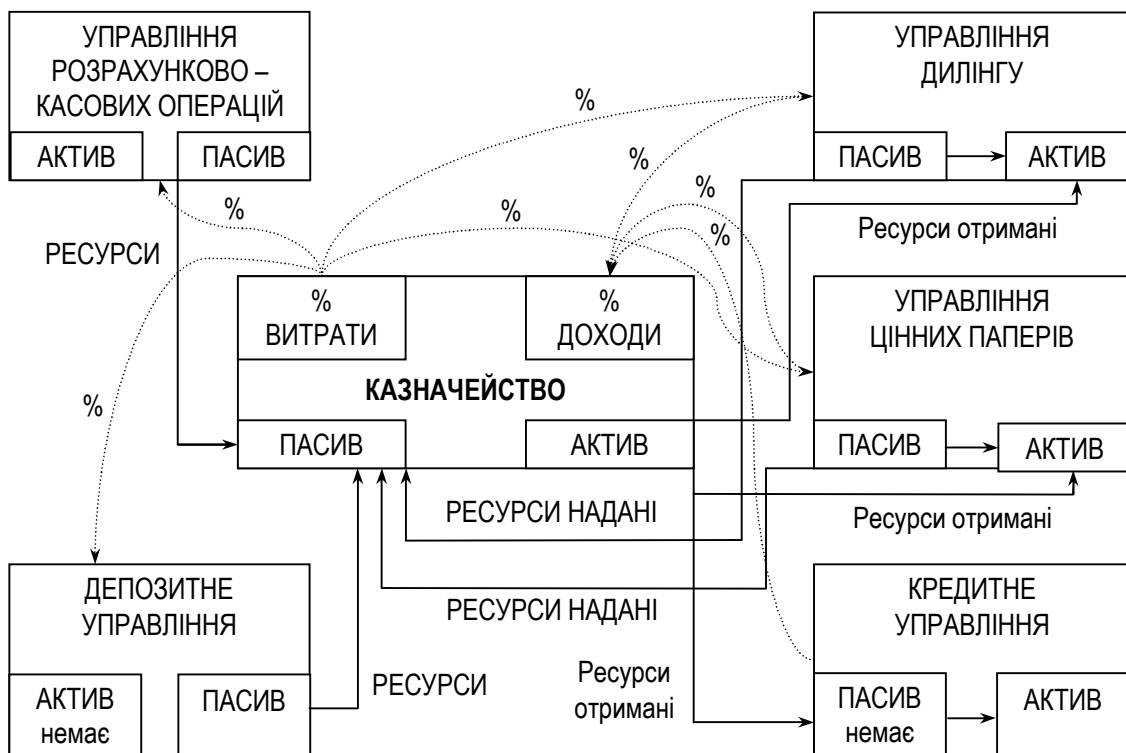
УПРАВЛІННЯ РОЗРАХУНКОВО – КАСОВИХ ОПЕРАЦІЙ

АКТИВ

ПАСИВ

УПРАВЛІННЯ ДИЛИНГУ

ПАСИВ

АКТИВ

%

%

%

%

%

%

Ресурси отримані

РЕСУРСИ

%
ВИТРАТИ

%
ДОХОДИ

КАЗНАЧЕЙСТВО

ПАСИВ

АКТИВ

УПРАВЛІННЯ ЦІННИХ ПАПЕРІВ

ПАСИВ

АКТИВ

%

Ресурси отримані

РЕСУРСИ НАДАНІ

РЕСУРСИ НАДАНІ

ДЕПОЗИТНЕ УПРАВЛІННЯ

АКТИВ немає

ПАСИВ

РЕСУРСИ

Ресурси отримані

КРЕДИТНЕ УПРАВЛІННЯ

ПАСИВ немає

АКТИВ